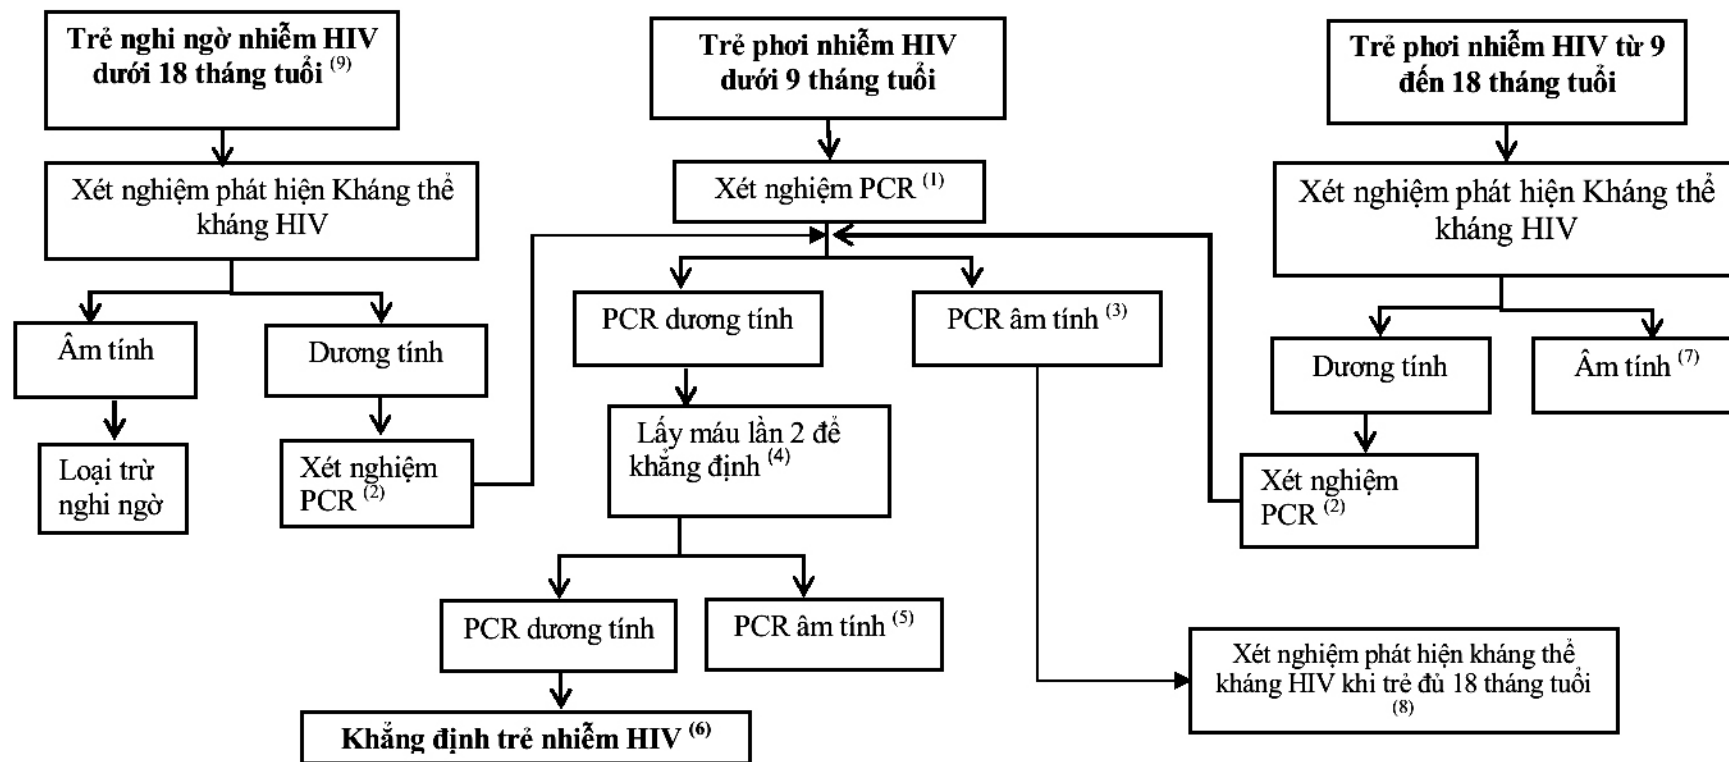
Trẻ nghi ngờ nhiễm HIV dưới 18 tháng tuổi $^{(9)}$

Xét nghiệm phát hiện Kháng thể kháng HIV

Âm tính

Loại trừ nghi ngờ

Dương tính

Xét nghiệm PCR $^{(2)}$

Trẻ phơi nhiễm HIV dưới 9 tháng tuổi

Xét nghiệm PCR $^{(1)}$

PCR dương tính

Lấy máu lần 2 để khẳng định $^{(4)}$

PCR dương tính

Khẳng định trẻ nhiễm HIV $^{(6)}$

PCR âm tính $^{(5)}$

PCR âm tính $^{(3)}$

Xét nghiệm phát hiện kháng thể kháng HIV khi trẻ đủ 18 tháng tuổi $^{(8)}$

Trẻ phơi nhiễm HIV từ 9 đến 18 tháng tuổi

Xét nghiệm phát hiện Kháng thể kháng HIV

Dương tính

Xét nghiệm PCR $^{(2)}$

Âm tính $^{(7)}$